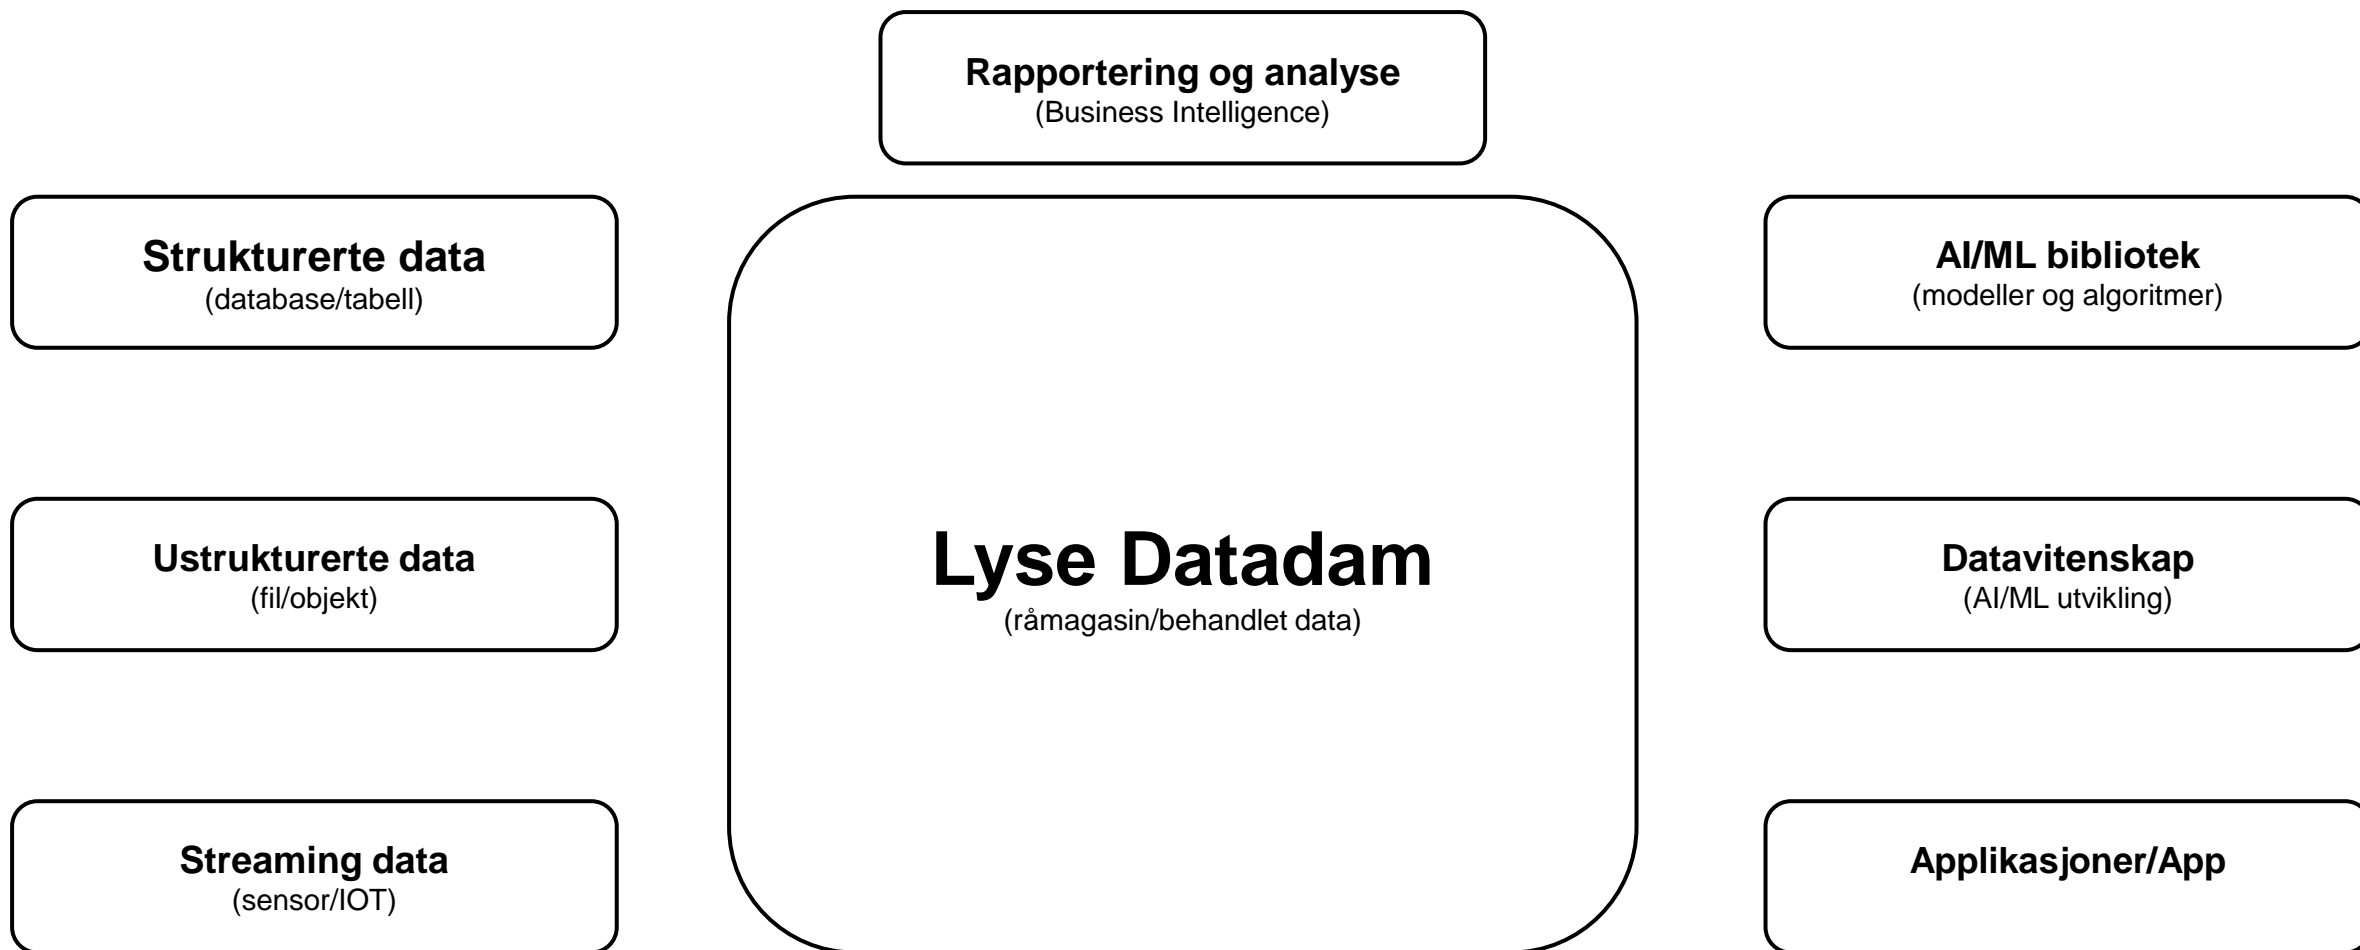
Rapportering og analyse
(Business Intelligence)

Strukturerte data
(database/tabell)

Ustrukturerte data
(fil/objekt)

Streaming data
(sensor/IOT)

Lyse Datadam
(råmagasin/behandlet data)

AI/ML bibliotek
(modeller og algoritmer)

Datavitenskap
(AI/ML utvikling)

Applikasjoner/App